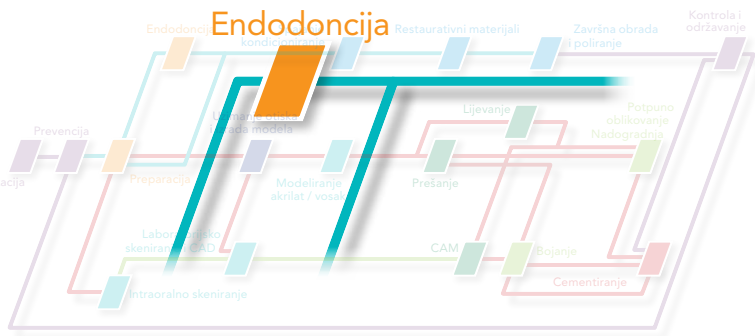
Endodoncija

Endodoncija

kondicioniranje

Restaurativni materijali

Završna obrada i poliranje

Kontrola i održavanje

Prevencija

acija

Preparacija

Livenje otiska izrada modela

Lijevanje

Potpuno oblikovanje Nadogradnja

Modeliranje akrilat / vosak

Prešanje

Laboratorijsko skeniranje CAD

CAM

Bojanje

Cementiranje

Intraoralno skeniranje